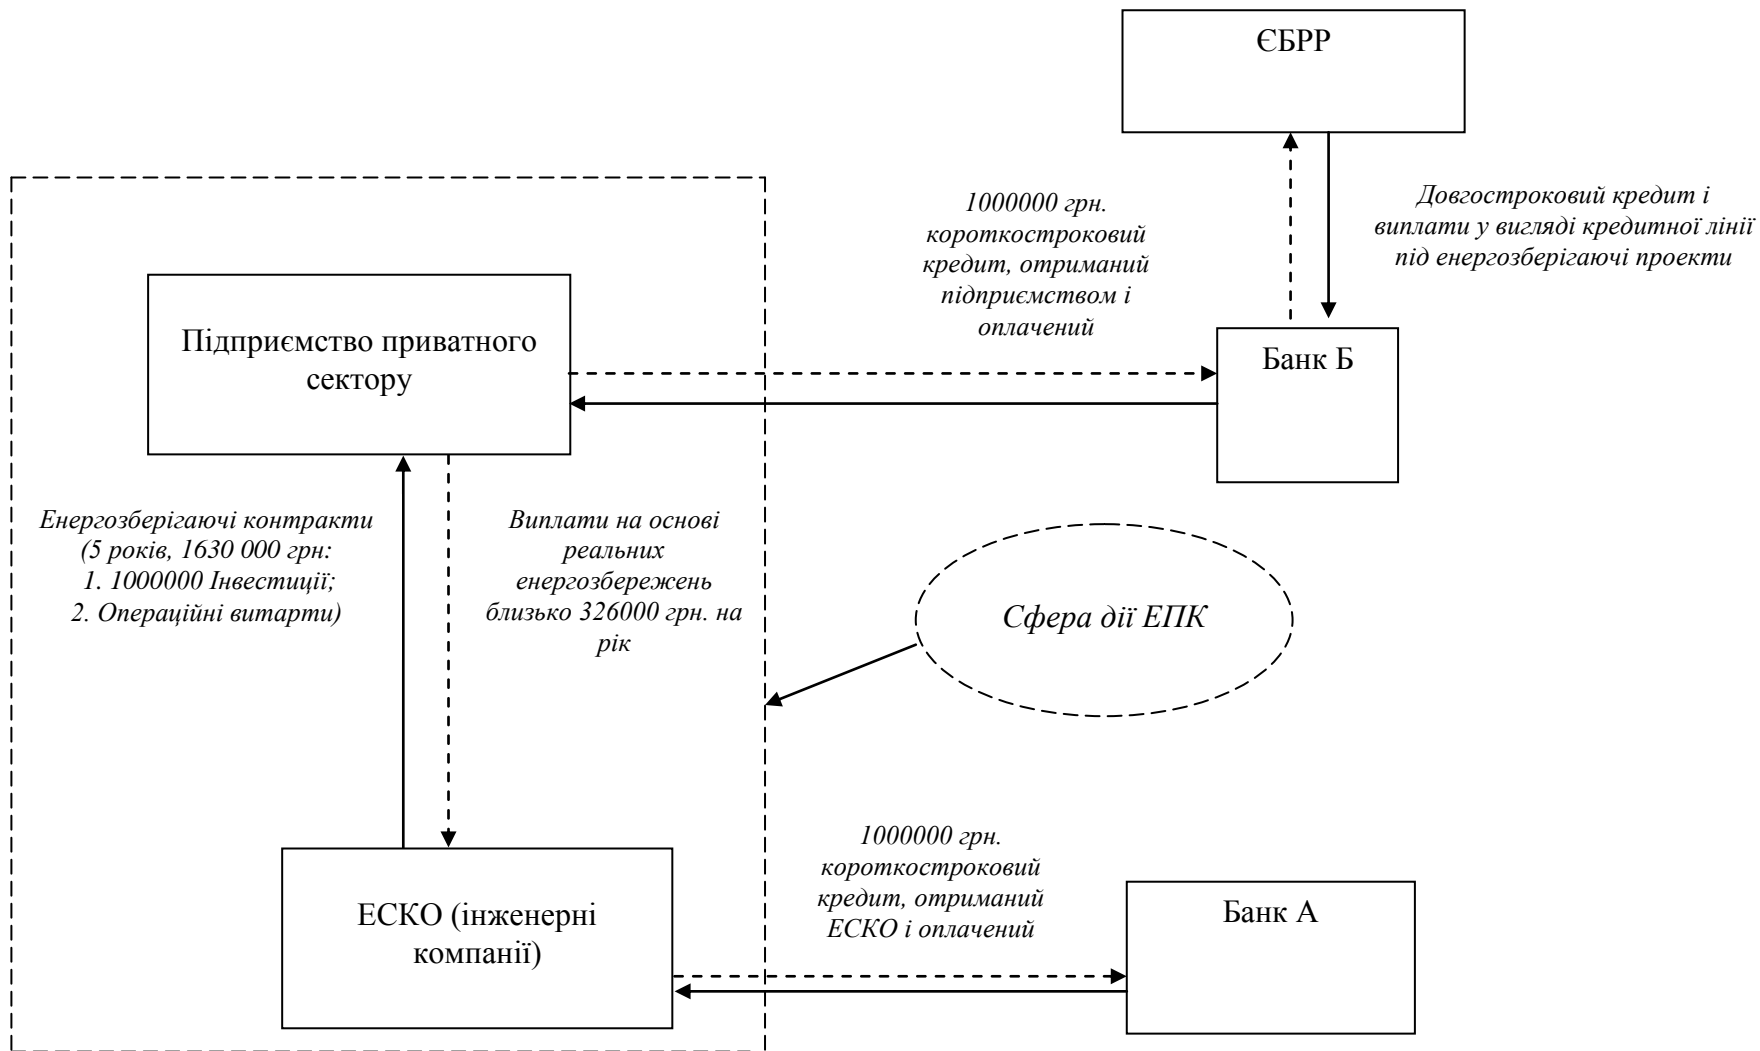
ЄБРР

Довгостроковий кредит і виплати у вигляді кредитної лінії під енергозберігаючі проекти

1000000 грн. короткостроковий кредит, отриманий підприємством і оплачений

Підприємство приватного сектору

Банк Б

Енергозберігаючі контракти (5 років, 1630 000 грн: 1. 1000000 Інвестиції; 2. Операційні витарти)

Виплати на основі реальних енергозбережень близько 326000 грн. на рік

Сфера дії ЕПК

1000000 грн. короткостроковий кредит, отриманий ЕСКО і оплачений

ЕСКО (інженерні компанії)

Банк А